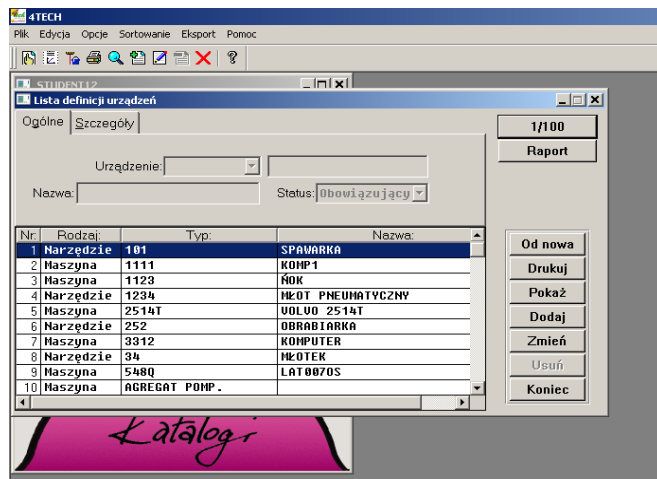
4TECH
Plik Edycja Opcje Sortowanie Eksport Pomoc

STUDENT12
Lista definicji urządzeń

Ogólne Szczegóły

Urządzenie:
Nazwa:
Status: Obowiązujący

1/100
Raport

| Nr. | Rodzaj: | Typ: | Nazwa: |
|---|---|---|---|
| 1 | Narzędzie | 101 | SPAWARKA |
| 2 | Maszyna | 1111 | KOMP1 |
| 3 | Maszyna | 1123 | ŃOK |
| 4 | Narzędzie | 1234 | MŁOT PNEUMATYCZNY |
| 5 | Maszyna | 2514T | VOLVO 2514T |
| 6 | Narzędzie | 252 | OBRABIARKA |
| 7 | Maszyna | 3312 | KOMPUTER |
| 8 | Narzędzie | 34 | MŁOTEK |
| 9 | Maszyna | 548Q | LAT0070S |
| 10 | Maszyna | AGREGAT POMP. | |

Od nowa
Drukuj
Pokaż
Dodaj
Zmień
Usuń
Koniec

Katalogi